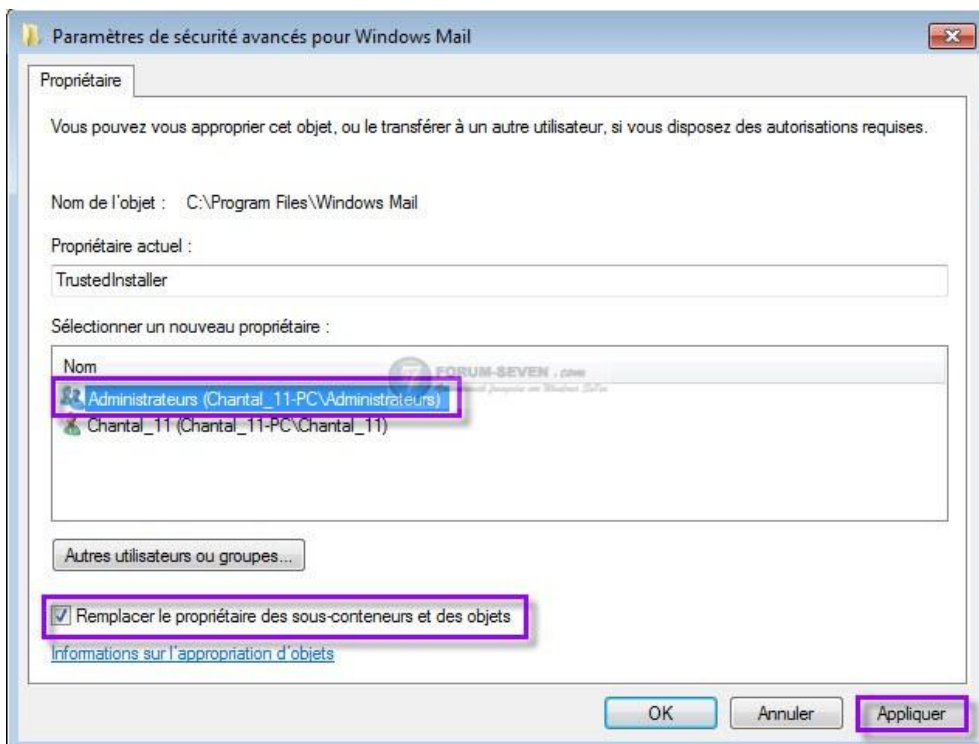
Paramètres de sécurité avancés pour Windows Mail

Propriétaire

Vous pouvez vous approprier cet objet, ou le transférer à un autre utilisateur, si vous disposez des autorisations requises.

Nom de l'objet : C:\Program Files\Windows Mail

Propriétaire actuel :

TrustedInstaller

Sélectionner un nouveau propriétaire :

Nom

FORUM-SEVEN.com

Administrateurs (Chantal_11-PC\Administrateurs)

Chantal_11 (Chantal_11-PC\Chantal_11)

Autres utilisateurs ou groupes...

Remplacer le propriétaire des sous-conteneurs et des objets

Informations sur l'appropriation d'objets

OK

Annuler

Appliquer